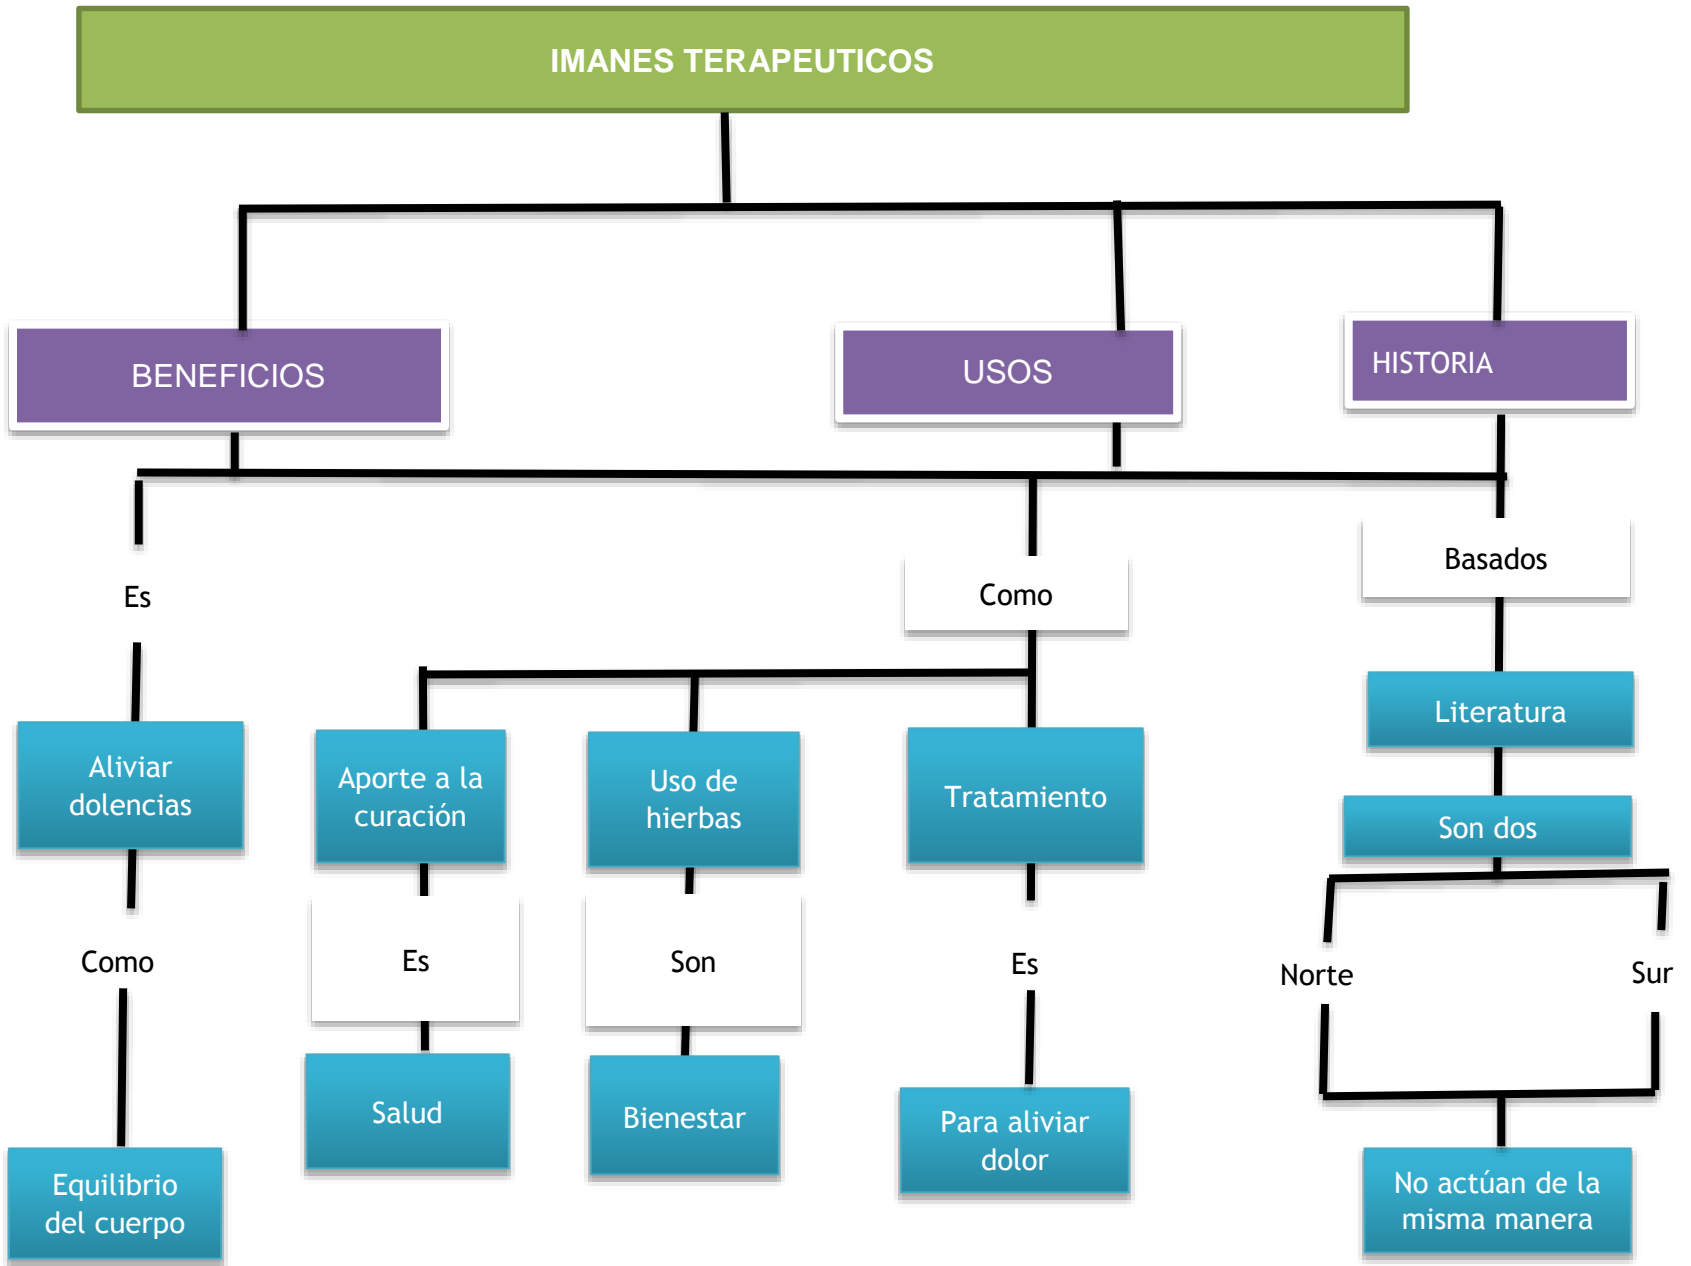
IMANES TERAPEUTICOS

BENEFICIOS

USOS

HISTORIA

Es

Aliviar dolencias

Como

Equilibrio del cuerpo

Como

Aporte a la curación

Es

Salud

Uso de hierbas

Son

Bienestar

Tratamiento

Es

Para aliviar dolor

Basados

Literatura

Son dos

Norte

Sur

No actúan de la misma manera